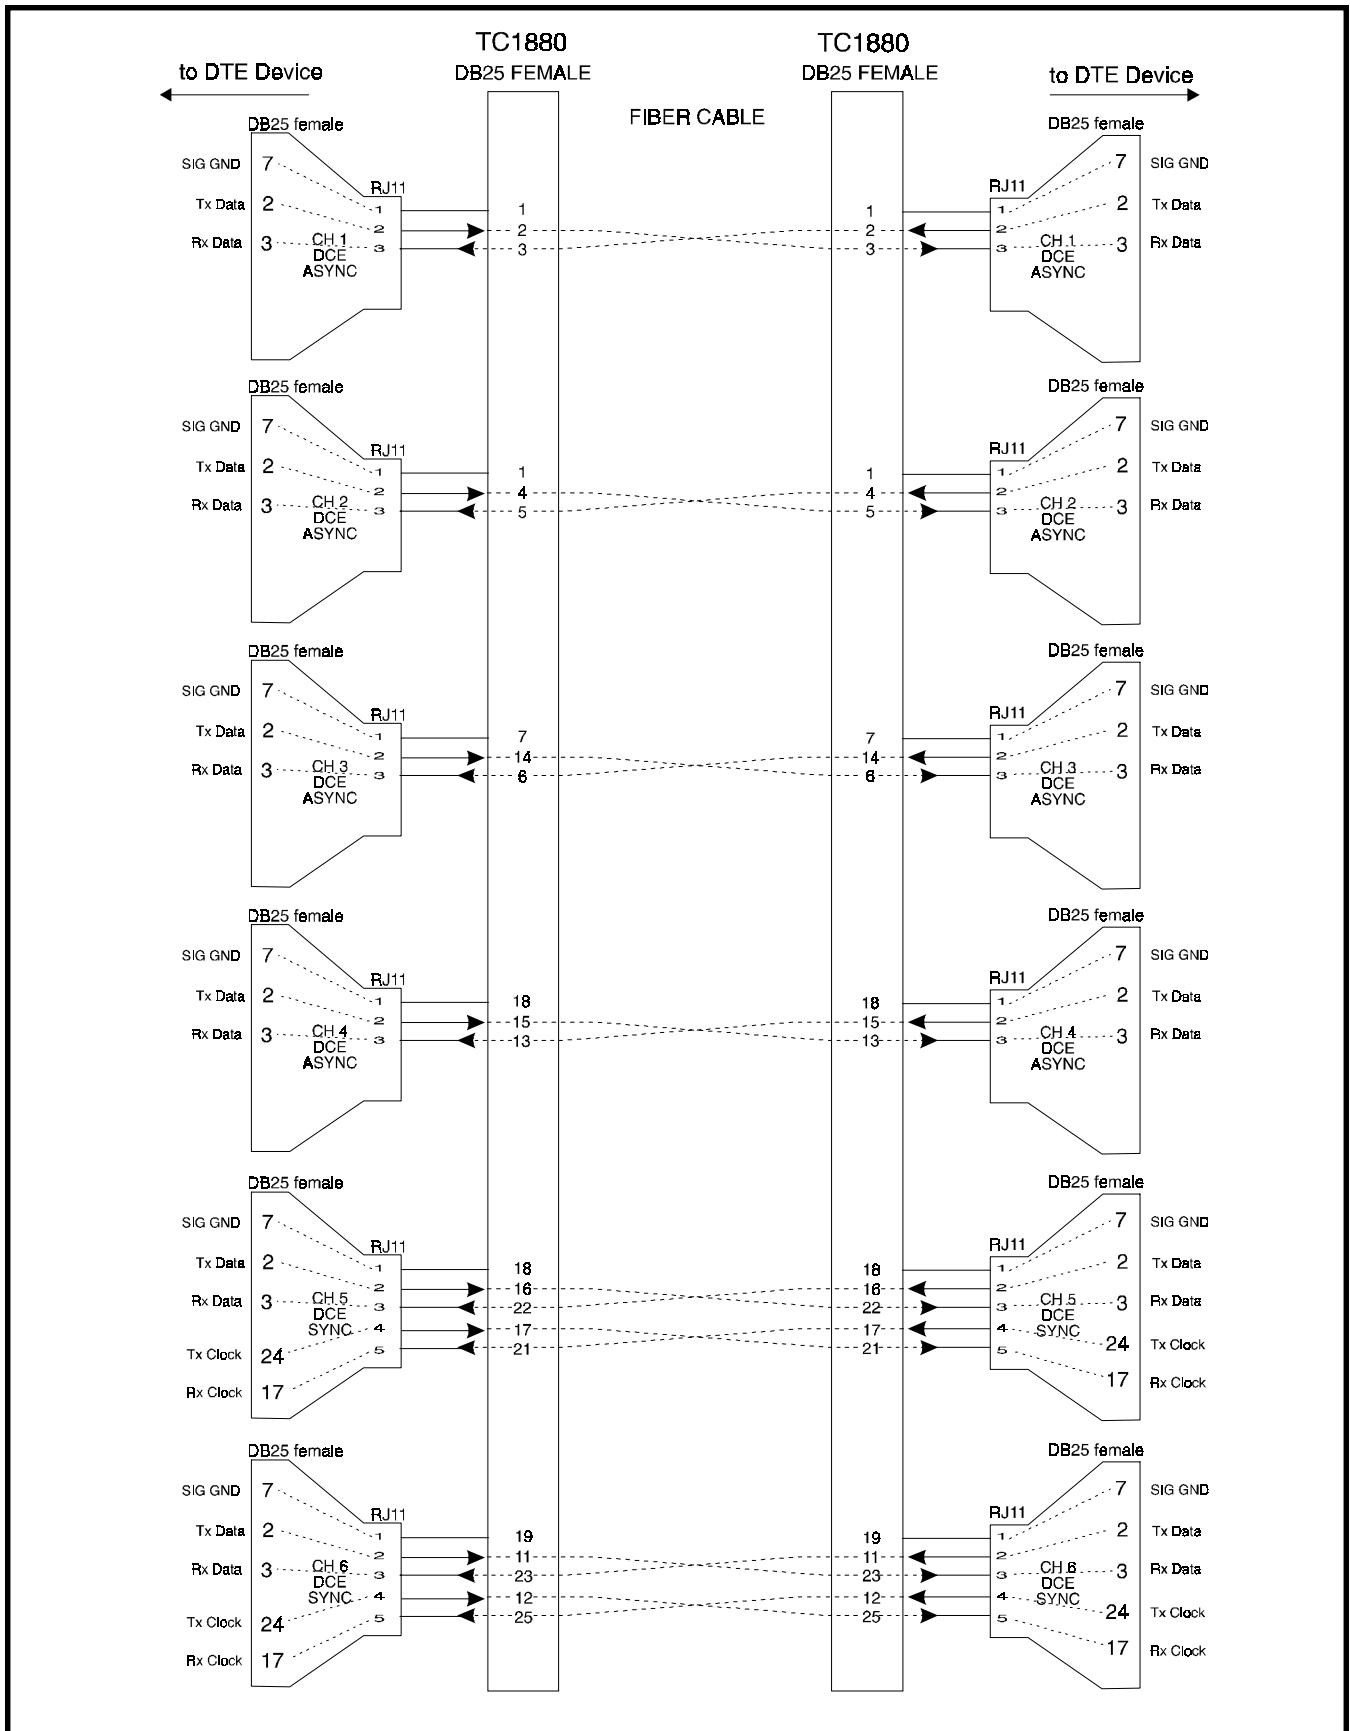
to DTE Device

TC1880
DB25 FEMALE

FIBER CABLE

TC1880
DB25 FEMALE

to DTE Device

DB25 female
SIG GND 7
Tx Data 2
Rx Data 3
RJ11
1
2
3
CH 1
DCE
ASYNC
1
2
3
1
2
3
DB25 female
RJ11
1
2
3
CH 1
DCE
ASYNC
7 SIG GND
2 Tx Data
3 Rx Data

DB25 female
SIG GND 7
Tx Data 2
Rx Data 3
RJ11
1
2
3
CH 2
DCE
ASYNC
1
4
5
1
4
5
DB25 female
RJ11
1
2
3
CH 2
DCE
ASYNC
7 SIG GND
2 Tx Data
3 Rx Data

DB25 female
SIG GND 7
Tx Data 2
Rx Data 3
RJ11
1
2
3
CH 3
DCE
ASYNC
7
14
6
7
14
6
DB25 female
RJ11
1
2
3
CH 3
DCE
ASYNC
7 SIG GND
2 Tx Data
3 Rx Data

DB25 female
SIG GND 7
Tx Data 2
Rx Data 3
RJ11
1
2
3
CH 4
DCE
ASYNC
18
15
13
18
15
13
DB25 female
RJ11
1
2
3
CH 4
DCE
ASYNC
7 SIG GND
2 Tx Data
3 Rx Data

DB25 female
SIG GND 7
Tx Data 2
Rx Data 3
Tx Clock 24
Rx Clock 17
RJ11
1
2
3
4
5
CH 5
DCE
SYNC
18
16
22
17
21
18
16
22
17
21
DB25 female
RJ11
1
2
3
4
5
CH 5
DCE
SYNC
7 SIG GND
2 Tx Data
3 Rx Data
24 Tx Clock
17 Rx Clock

DB25 female
SIG GND 7
Tx Data 2
Rx Data 3
Tx Clock 24
Rx Clock 17
RJ11
1
2
3
4
5
CH 6
DCE
SYNC
19
11
23
12
25
19
11
23
12
25
DB25 female
RJ11
1
2
3
4
5
CH 6
DCE
SYNC
7 SIG GND
2 Tx Data
3 Rx Data
24 Tx Clock
17 Rx Clock